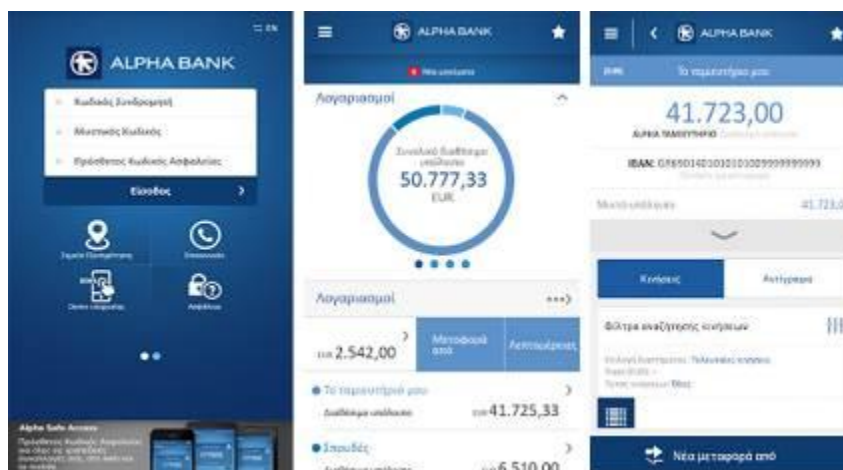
EN

ALPHA BANK

Κωδικός Συνδρομητή

Μυστικός Κωδικός

Πρόσθετος Κωδικός Ασφαλείας

Είσοδος

Σημεία Εξυπηρέτησης

Επικοινωνία

Demo εφαρμογής

Ασφάλεια

Alpha Safe Access

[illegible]

ALPHA BANK

Νέα μηνύματα

Λογαριασμοί

Συνολικό διαθέσιμο υπόλοιπο

50.777,33

EUR

Λογαριασμοί

EUR 2.542,00

Μεταφορά από

Λεπτομέρειες

Το ταμιευτήριό μου

Διαθέσιμο υπόλοιπο

EUR 41.725,33

Σπουδές

Διαθέσιμο υπόλοιπο

EUR 6.510,00

ALPHA BANK

EUR

Το ταμιευτήριό μου

41.723,00

ALPHA ΤΑΜΙΕΥΤΗΡΙΟ

IBAN: GR6501401010101009999999999

Μικτό υπόλοιπο

41.723,0

Κινήσεις

Αντίγραφα

Φίλτρα αναζήτησης κινήσεων

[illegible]

Νέα μεταφορά από